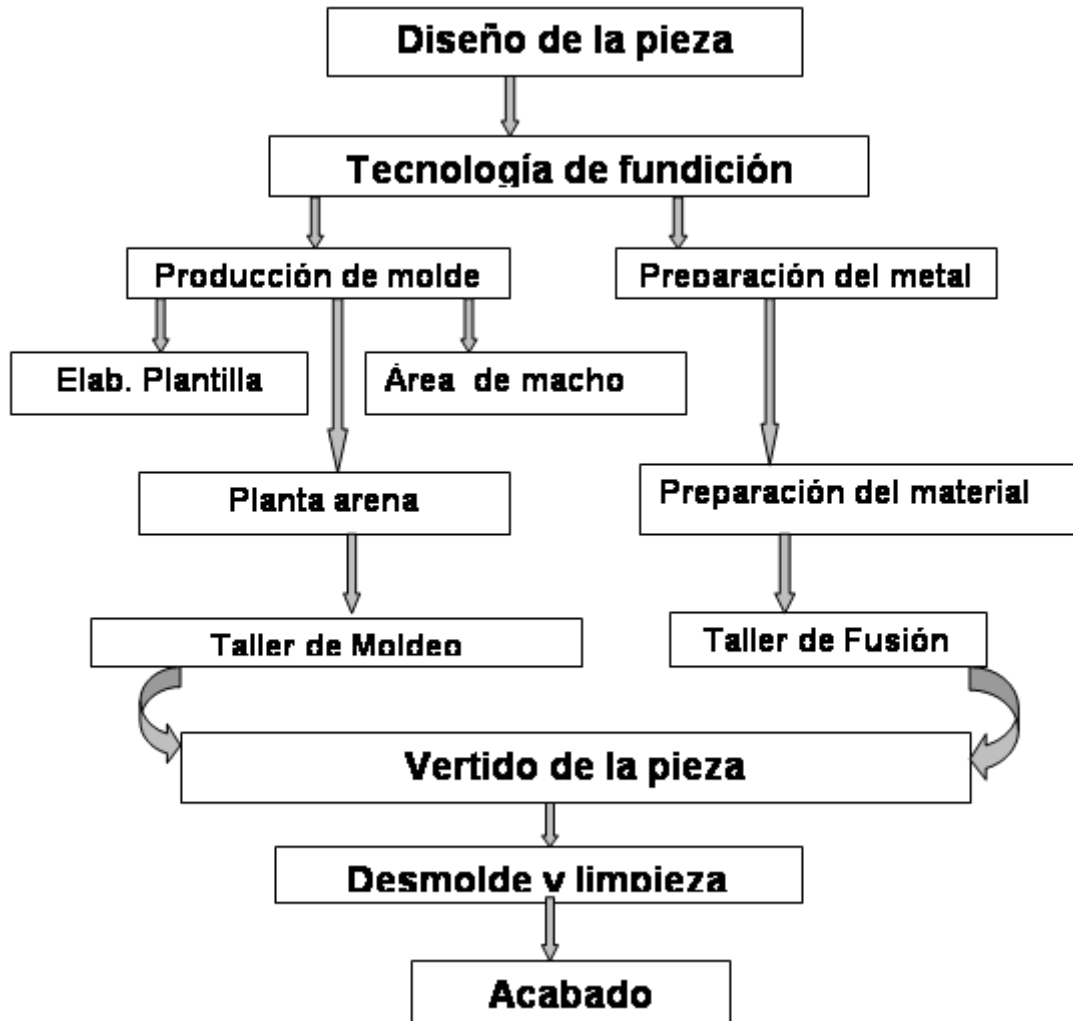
Diseño de la pieza

Tecnología de fundición

Producción de molde

Preparación del metal

Elab. Plantilla

Área de macho

Planta arena

Preparación del material

Taller de Moldeo

Taller de Fusión

Vertido de la pieza

Desmolde y limpieza

Acabado